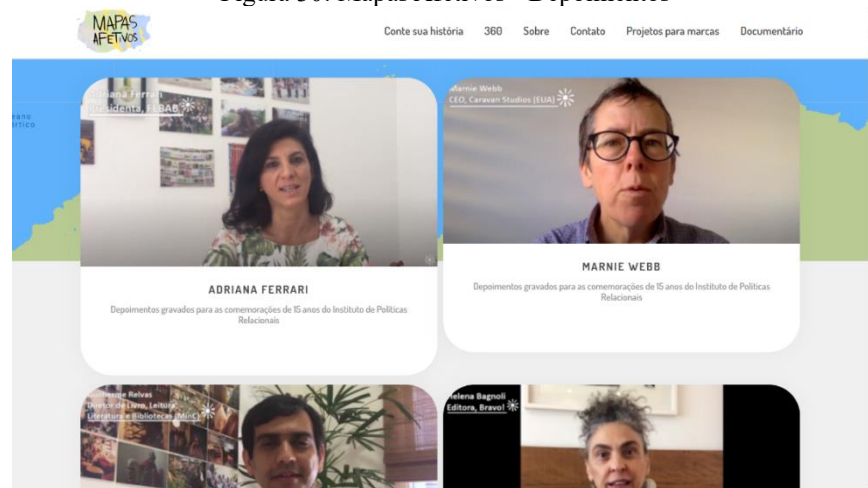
Figura 30: Mapas Afetivos - Depoimentos

MAPAS AFETIVOS

Conte sua história 360 Sobre Contato Projetos para marcas Documentário

eano
ântico

Adriana Ferrari
Presidente, FEBAB

ADRIANA FERRARI

Depoimentos gravados para as comemorações de 15 anos do Instituto de Políticas Relacionais

Marnie Webb
CEO, Caravan Studios (EUA)

MARNIE WEBB

Depoimentos gravados para as comemorações de 15 anos do Instituto de Políticas Relacionais

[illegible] Relvas
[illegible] do Livro, Leitura, Literatura e Bibliotecas (MinC)

Helena Bagnoli
Editora, Bravo!